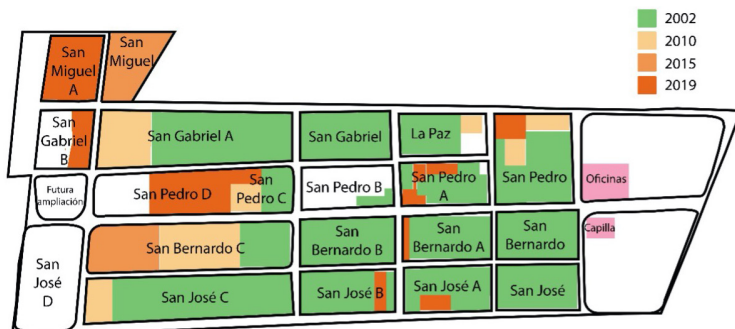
2002
2010
2015
2019

San Miguel A
San Miguel
San Gabriel B
San Gabriel A
San Gabriel
La Paz
Futura ampliación
San Pedro D
San Pedro C
San Pedro B
San Pedro A
San Pedro
Oficinas
San Bernardo C
San Bernardo B
San Bernardo A
San Bernardo
Capilla
San José D
San José C
San José B
San José A
San José